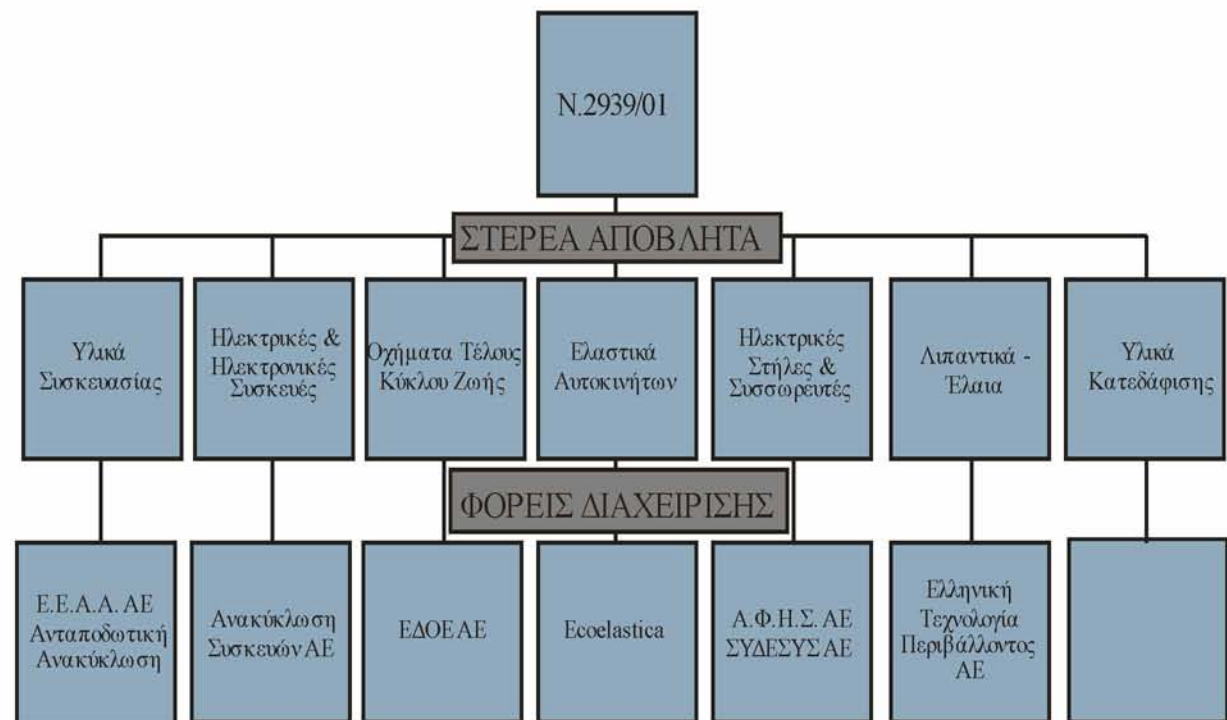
Ν.2939/01

ΣΤΕΡΕΑ ΑΠΟΒΛΗΤΑ

Υλικά Συσκευασίας

Ηλεκτρικές & Ηλεκτρονικές Συσκευές

Οχήματα Τέλους Κύκλου Ζωής

Ελαστικά Αυτοκινήτων

Ηλεκτρικές Στήλες & Συσσωρευτές

Λιπαντικά - Έλαια

Υλικά Κατεδάφισης

ΦΟΡΕΙΣ ΔΙΑΧΕΙΡΙΣΗΣ

Ε.Ε.Α.Α. ΑΕ Ανταποδωτική Ανακύκλωση

Ανακύκλωση Συσκευών ΑΕ

ΕΔΟΕ ΑΕ

Ecoelastica

Α.Φ.Η.Σ. ΑΕ ΣΥΔΕΣΥΣ ΑΕ

Ελληνική Τεχνολογία Περιβάλλοντος ΑΕ